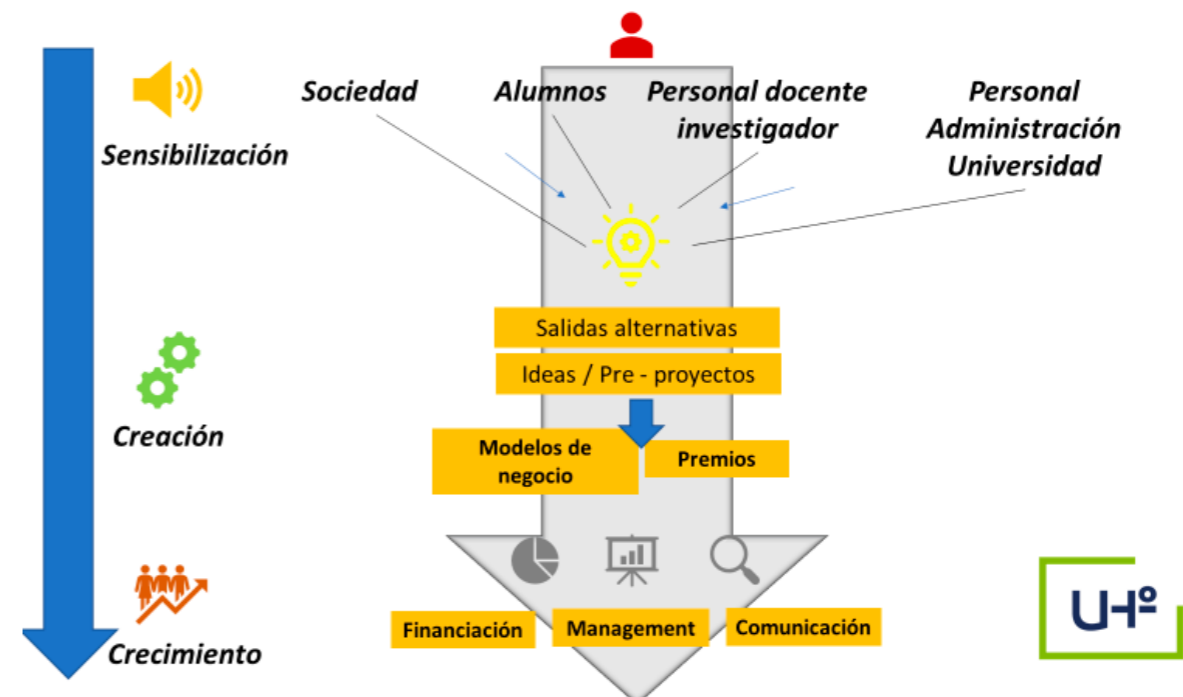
Sensibilización

Sociedad

Alumnos

Personal docente investigador

Personal Administración Universidad

Salidas alternativas

Ideas / Pre - proyectos

Creación

Modelos de negocio

Premios

Crecimiento

Financiación

Management

Comunicación

UH